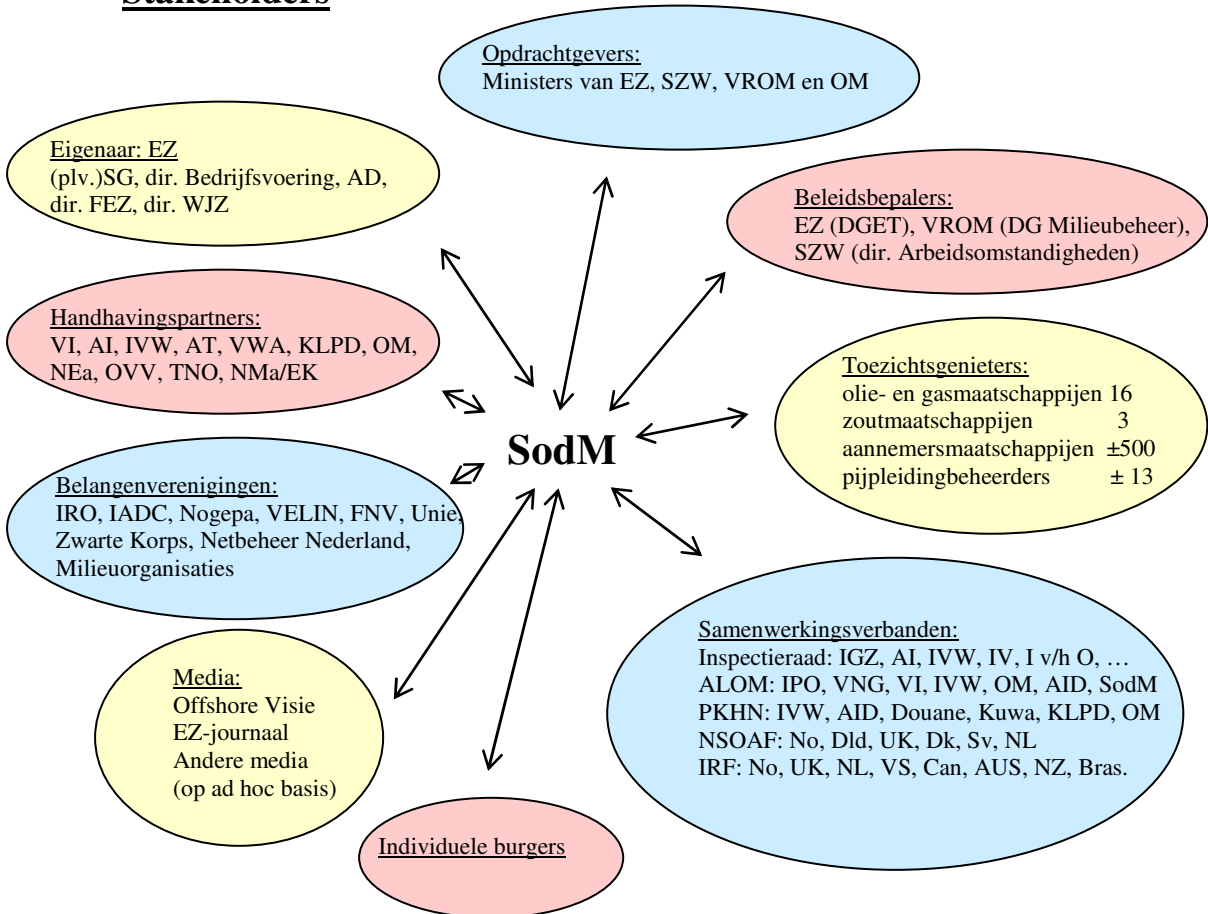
Stakeholders

Opdrachtgevers:
Ministers van EZ, SZW, VROM en OM

Eigenaar: EZ
(plv.)SG, dir. Bedrijfsvoering, AD, dir. FEZ, dir. WJZ

Beleidsbepalers:
EZ (DGET), VROM (DG Milieubeheer), SZW (dir. Arbeidsomstandigheden)

Handhavingspartners:
VI, AI, IVW, AT, VWA, KLPD, OM, NEa, OVV, TNO, NMa/EK

Toezichtsgenieters:
olie- en gasmaatschappijen 16
zoutmaatschappijen 3
aannemersmaatschappijen ±500
pijpleidingbeheerders ± 13

SodM

Belangenverenigingen:
IRO, IADC, Nogepa, VELIN, FNV, Unie, Zwarte Korps, Netbeheer Nederland, Milieuorganisaties

Media:
Offshore Visie
EZ-journaal
Andere media
(op ad hoc basis)

Samenwerkingsverbanden:
Inspectieraad: IGZ, AI, IVW, IV, I v/h O, …
ALOM: IPO, VNG, VI, IVW, OM, AID, SodM
PKHN: IVW, AID, Douane, Kuwa, KLPD, OM
NSOAF: No, Dld, UK, Dk, Sv, NL
IRF: No, UK, NL, VS, Can, AUS, NZ, Bras.

Individuele burgers